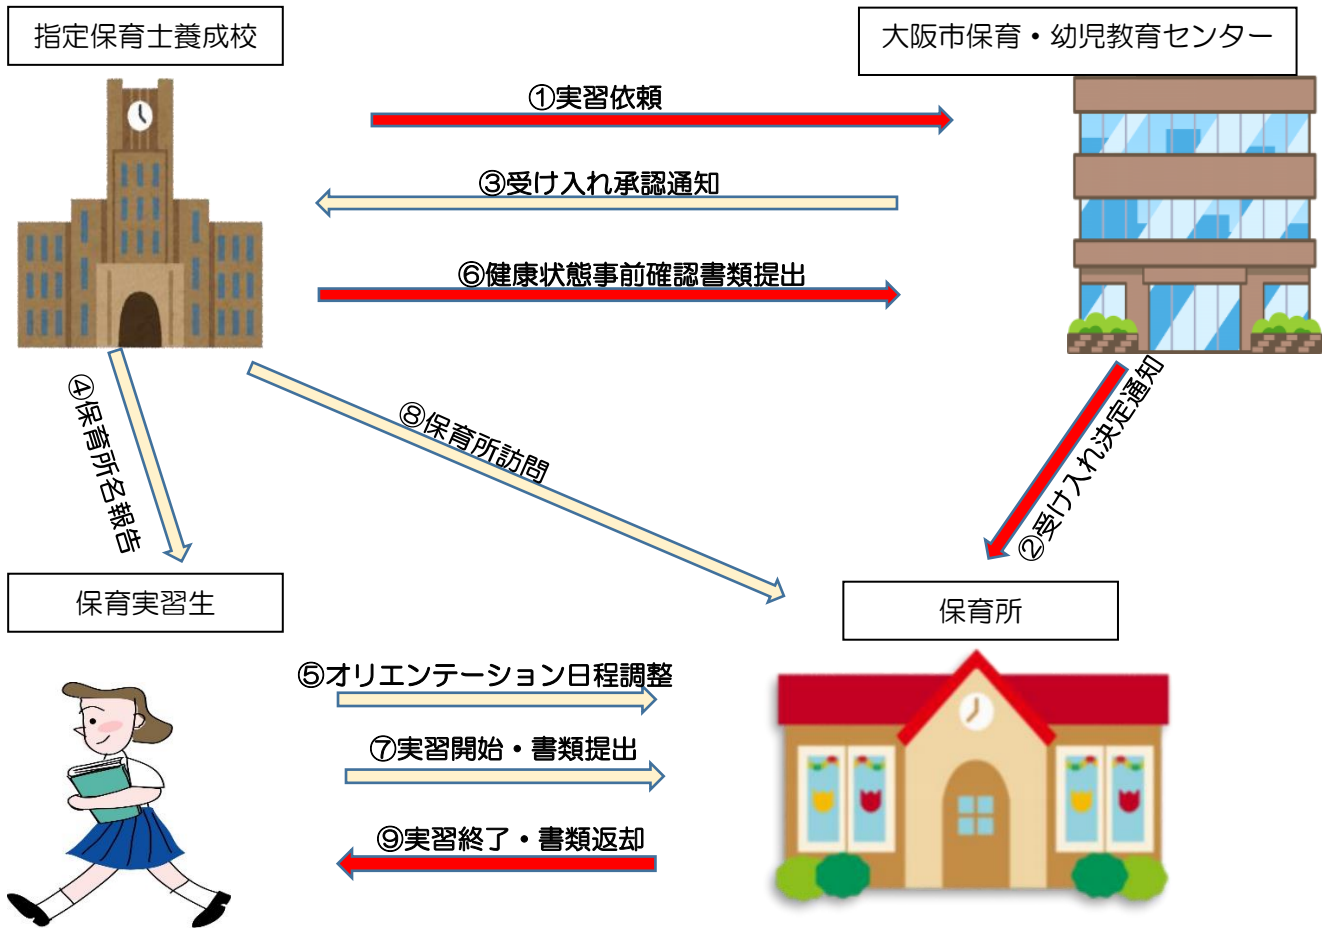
指定保育士養成校

大阪市保育・幼児教育センター

①実習依頼

③受け入れ承認通知

⑥健康状態事前確認書類提出

④保育所名報告

⑧保育所訪問

②受け入れ決定通知

保育実習生

保育所

⑤オリエンテーション日程調整

⑦実習開始・書類提出

⑨実習終了・書類返却